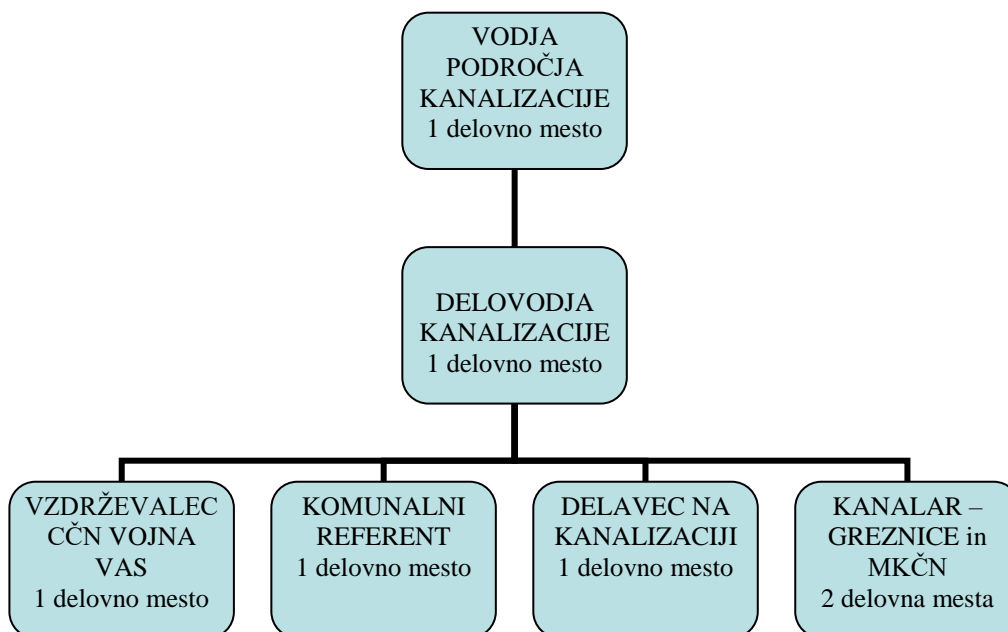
VODJA PODROČJA KANALIZACIJE
1 delovno mesto

DELOVODJA KANALIZACIJE
1 delovno mesto

VZDRŽEVALEC CČN VOJNA VAS
1 delovno mesto

KOMUNALNI REFERENT
1 delovno mesto

DELAVEC NA KANALIZACIJI
1 delovno mesto

KANALAR – GREZNICE in MKČN
2 delovna mesta